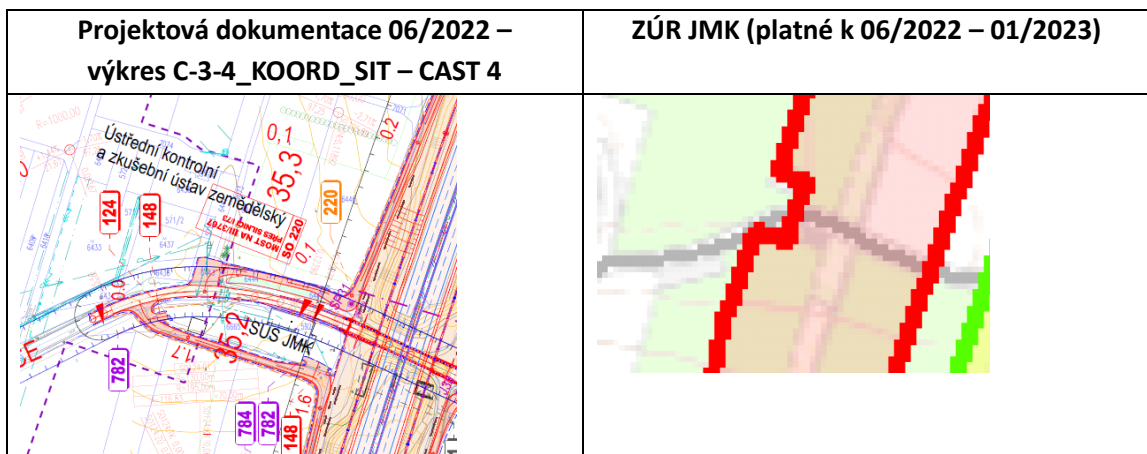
| Projektová dokumentace 06/2022 – výkres C-3-4_KOORD_SIT – CAST 4 | ZÚR JMK (platné k 06/2022 – 01/2023) |
|---|---|
| Ústřední kontrolní a zkušební ústav zemědělský 0,1 35,3 0,2 124 148 220 MOST NA III/3767 PŘES SILNICI I/73 SO 220 0,1 0,0 35,2 SUS JMK 782 784 782 148 1,6 | |